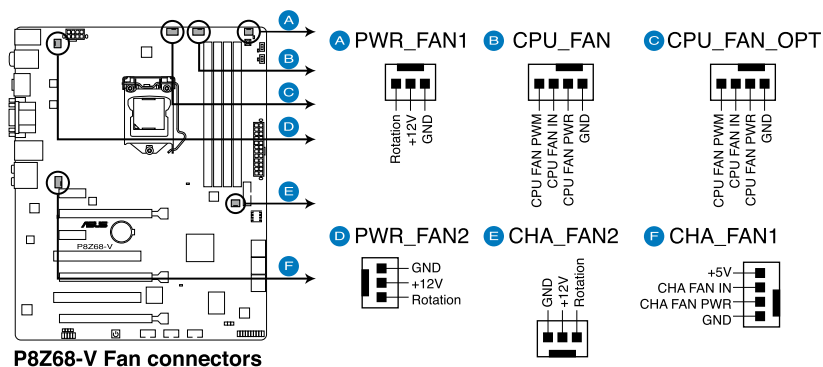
A
B
C
D
E
F

P8Z68-V

A PWR_FAN1
Rotation
+12V
GND

B CPU_FAN
CPU FAN PWM
CPU FAN IN
CPU FAN PWR
GND

C CPU_FAN_OPT
CPU FAN PWM
CPU FAN IN
CPU FAN PWR
GND

D PWR_FAN2
GND
+12V
Rotation

E CHA_FAN2
GND
+12V
Rotation

F CHA_FAN1
+5V
CHA FAN IN
CHA FAN PWR
GND

P8Z68-V Fan connectors